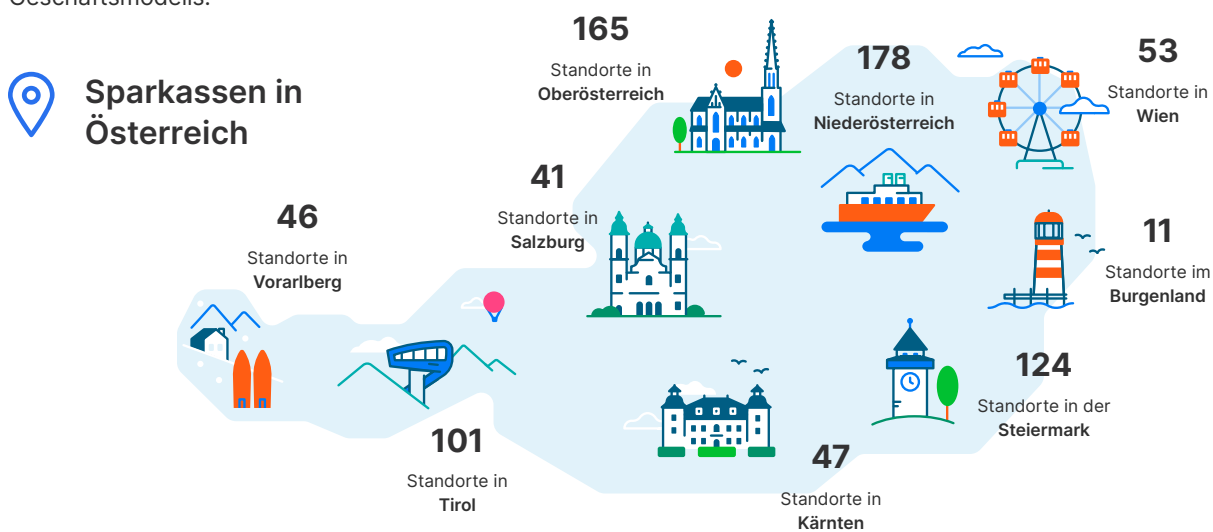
Geschäftsmodells.

Sparkassen in Österreich

165
Standorte in
Oberösterreich

178
Standorte in
Niederösterreich

53
Standorte in
Wien

41
Standorte in
Salzburg

46
Standorte in
Vorarlberg

11
Standorte im
Burgenland

124
Standorte in der
Steiermark

101
Standorte in
Tirol

47
Standorte in
Kärnten